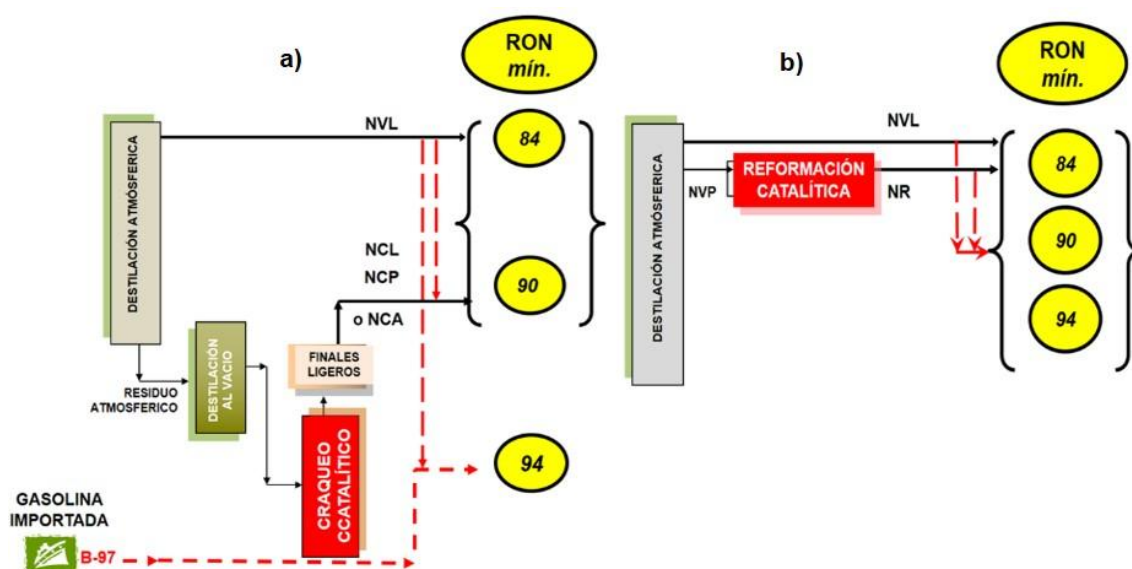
a)

RON
mín.

DESTILACIÓN ATMÓSFERICA

NVL

84

NCL

NCP

o NCA

90

DESTILACIÓN AL VACIO

RESIDUO ATMOSFERICO

FINALES LIGEROS

CRAQUEO CCATALÍTICO

94

GASOLINA IMPORTADA

B-97

b)

RON
mín.

DESTILACIÓN ATMÓSFERICA

NVL

NVP

REFORMACIÓN CATALÍTICA

NR

84

90

94